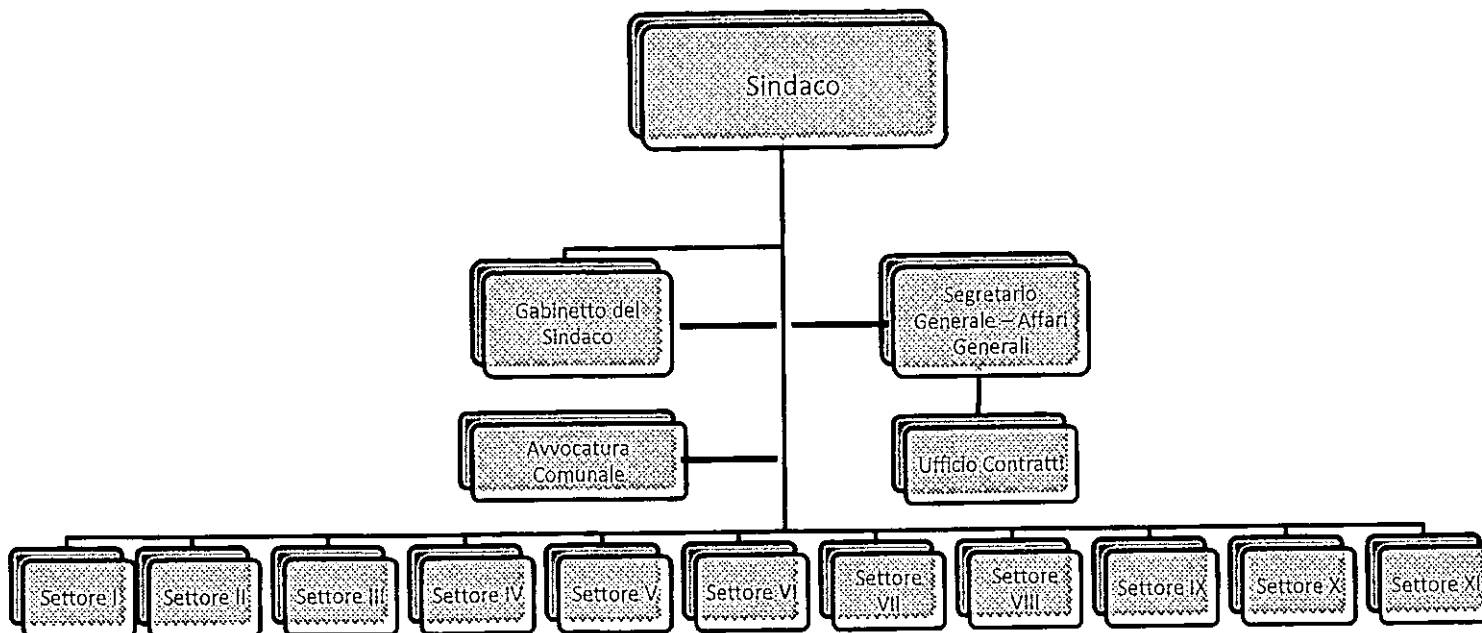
Sindaco

Gabinetto del Sindaco

Segretario Generale – Affari Generali

Avvocatura Comunale

Ufficio Contratti

Settore I

Settore II

Settore III

Settore IV

Settore V

Settore VI

Settore VII

Settore VIII

Settore IX

Settore X

Settore XI